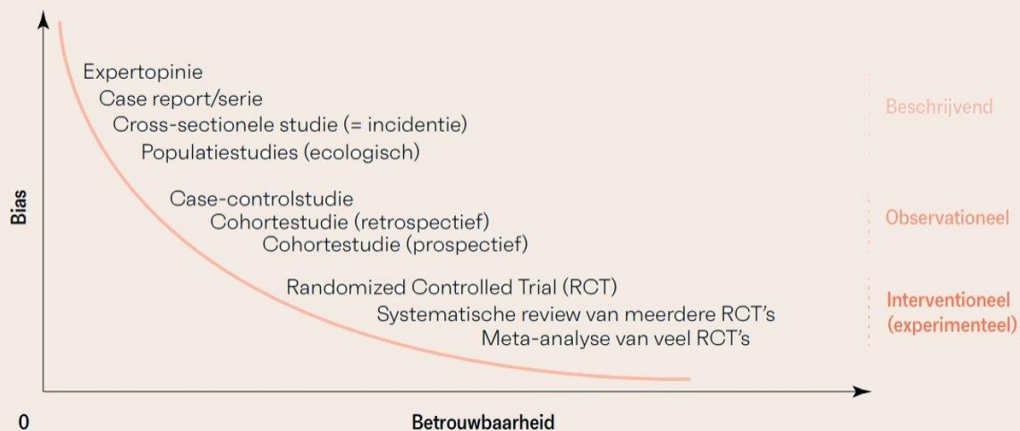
Bias

Expertopinie
Case report/serie
Cross-sectionele studie (= incidentie)
Populatiestudies (ecologisch)

Case-controlstudie
Cohortestudie (retrospectief)
Cohortestudie (prospectief)

Randomized Controlled Trial (RCT)
Systematische review van meerdere RCT's
Meta-analyse van veel RCT's

Beschrijvend

Observationeel

Interventioneel (experimenteel)

0

Betrouwbaarheid